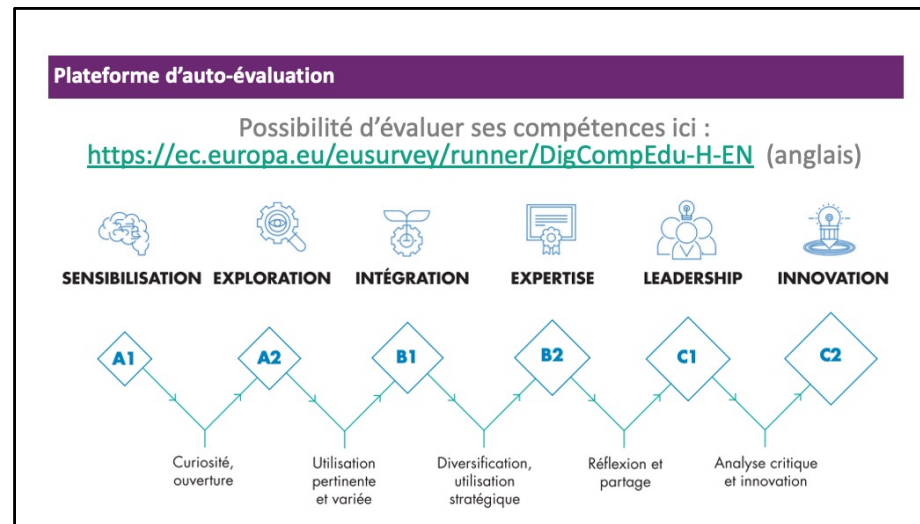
Plateforme d'auto-évaluation

Possibilité d'évaluer ses compétences ici : https://ec.europa.eu/eusurvey/runner/DigCompEdu-H-EN (anglais)

SENSIBILISATION EXPLORATION INTÉGRATION EXPERTISE LEADERSHIP INNOVATION

A1 A2 B1 B2 C1 C2

Curiosité, ouverture

Utilisation pertinente et variée

Diversification, utilisation stratégique

Réflexion et partage

Analyse critique et innovation